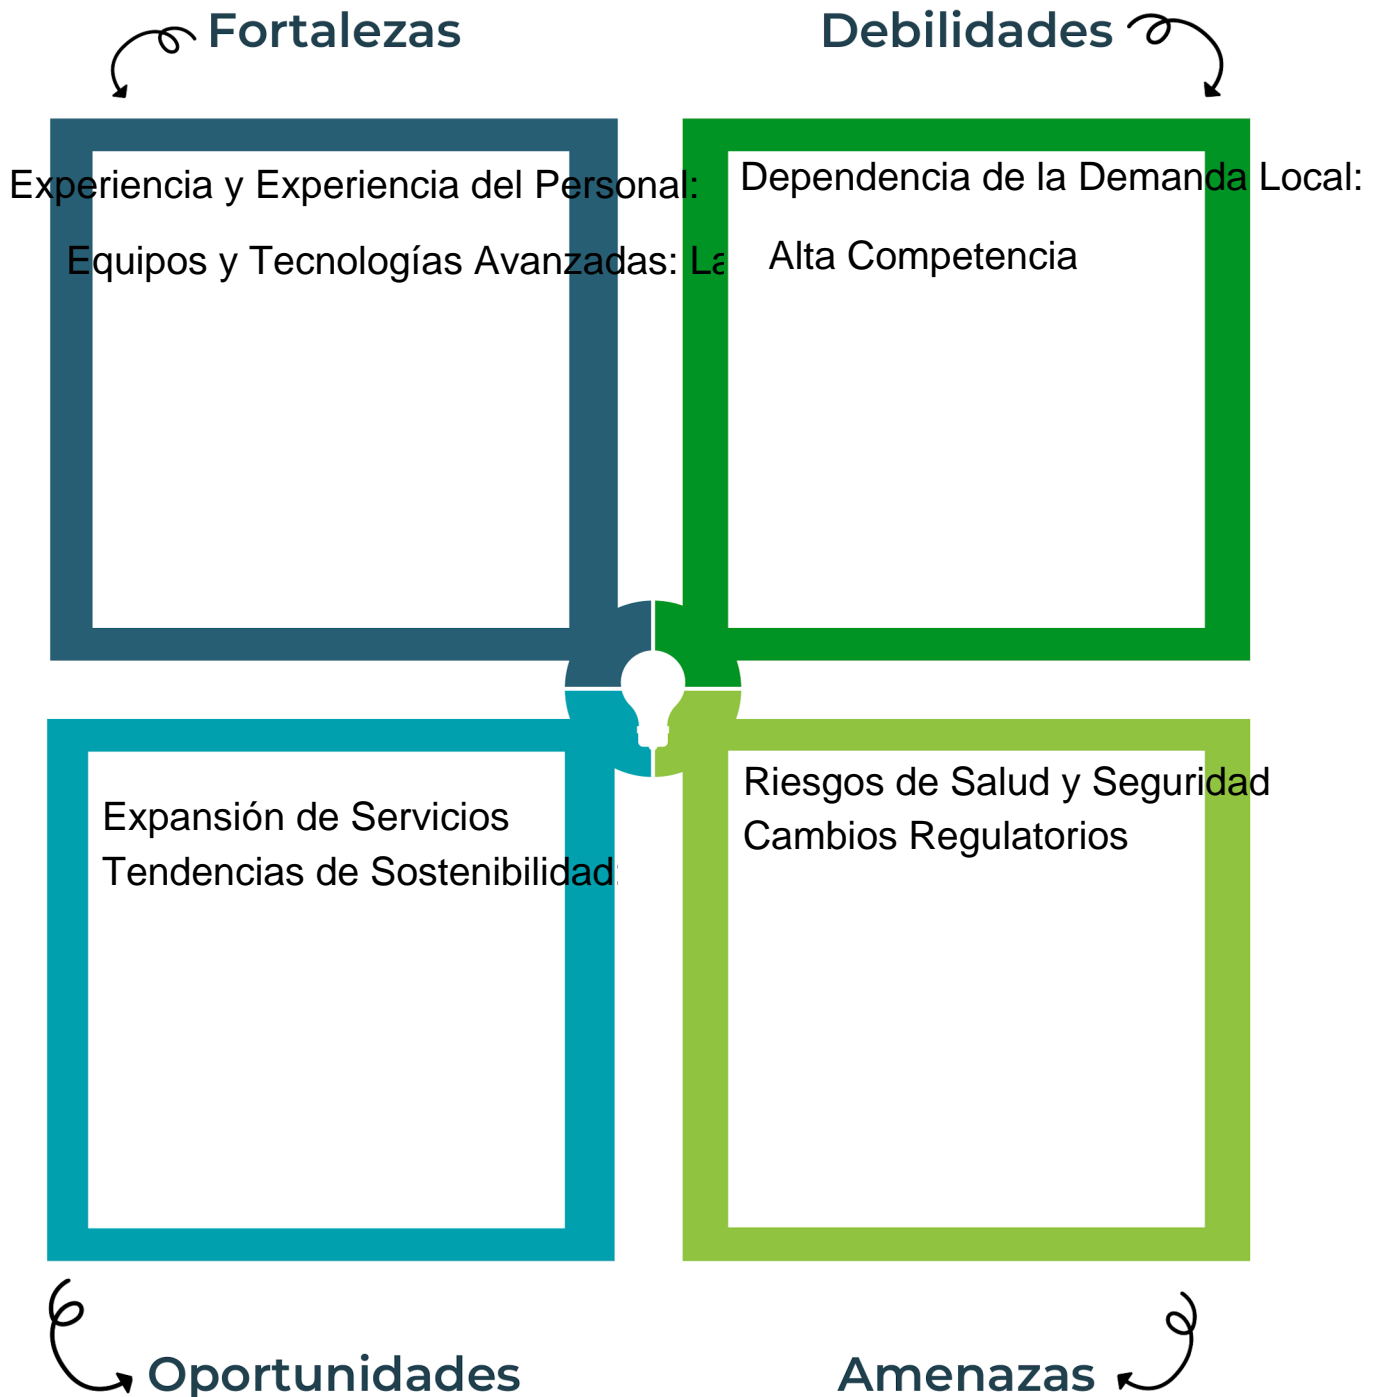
Fortalezas

Debilidades

Experiencia y Experiencia del Personal:

Equipos y Tecnologías Avanzadas: La

Dependencia de la Demanda Local:

Alta Competencia

Expansión de Servicios

Tendencias de Sostenibilidad:

Riesgos de Salud y Seguridad

Cambios Regulatorios

Oportunidades

Amenazas